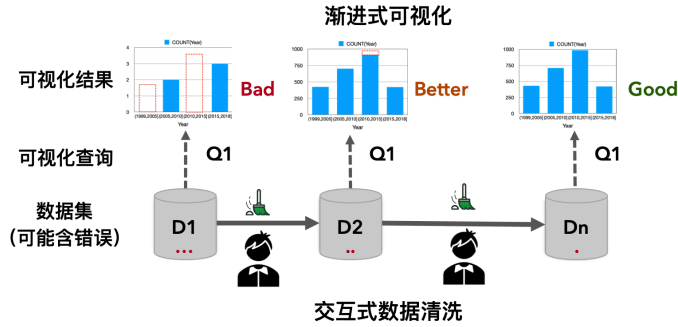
渐进式可视化

可视化结果

可视化查询

数据集
(可能含错误)

COUNT(Year)
4
3
2
1
0
[1999,2005] [2005,2010] [2010,2015] [2015,2018]
Year

Bad

COUNT(Year)
1000
750
500
250
0
[1999,2005] [2005,2010] [2010,2015] [2015,2018]
Year

Better

COUNT(Year)
1000
750
500
250
0
[1999,2005] [2005,2010] [2010,2015] [2015,2018]
Year

Good

Q1

Q1

Q1

D1

D2

Dn

交互式数据清洗